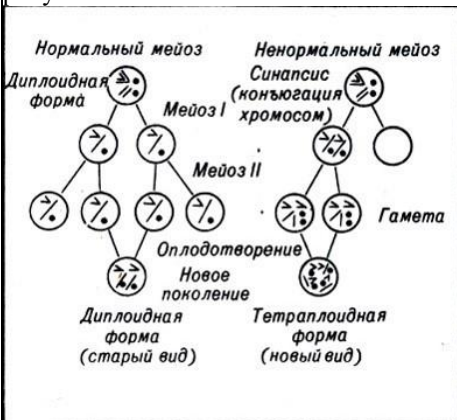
Нормальный мейоз

Ненормальный мейоз

Диплоидная форма

Синапсис (конъюгация хромосом)

Мейоз I

Мейоз II

Гамета

Оплодотворение

Новое поколение

Диплоидная форма (старый вид)

Тетраплоидная форма (новый вид)